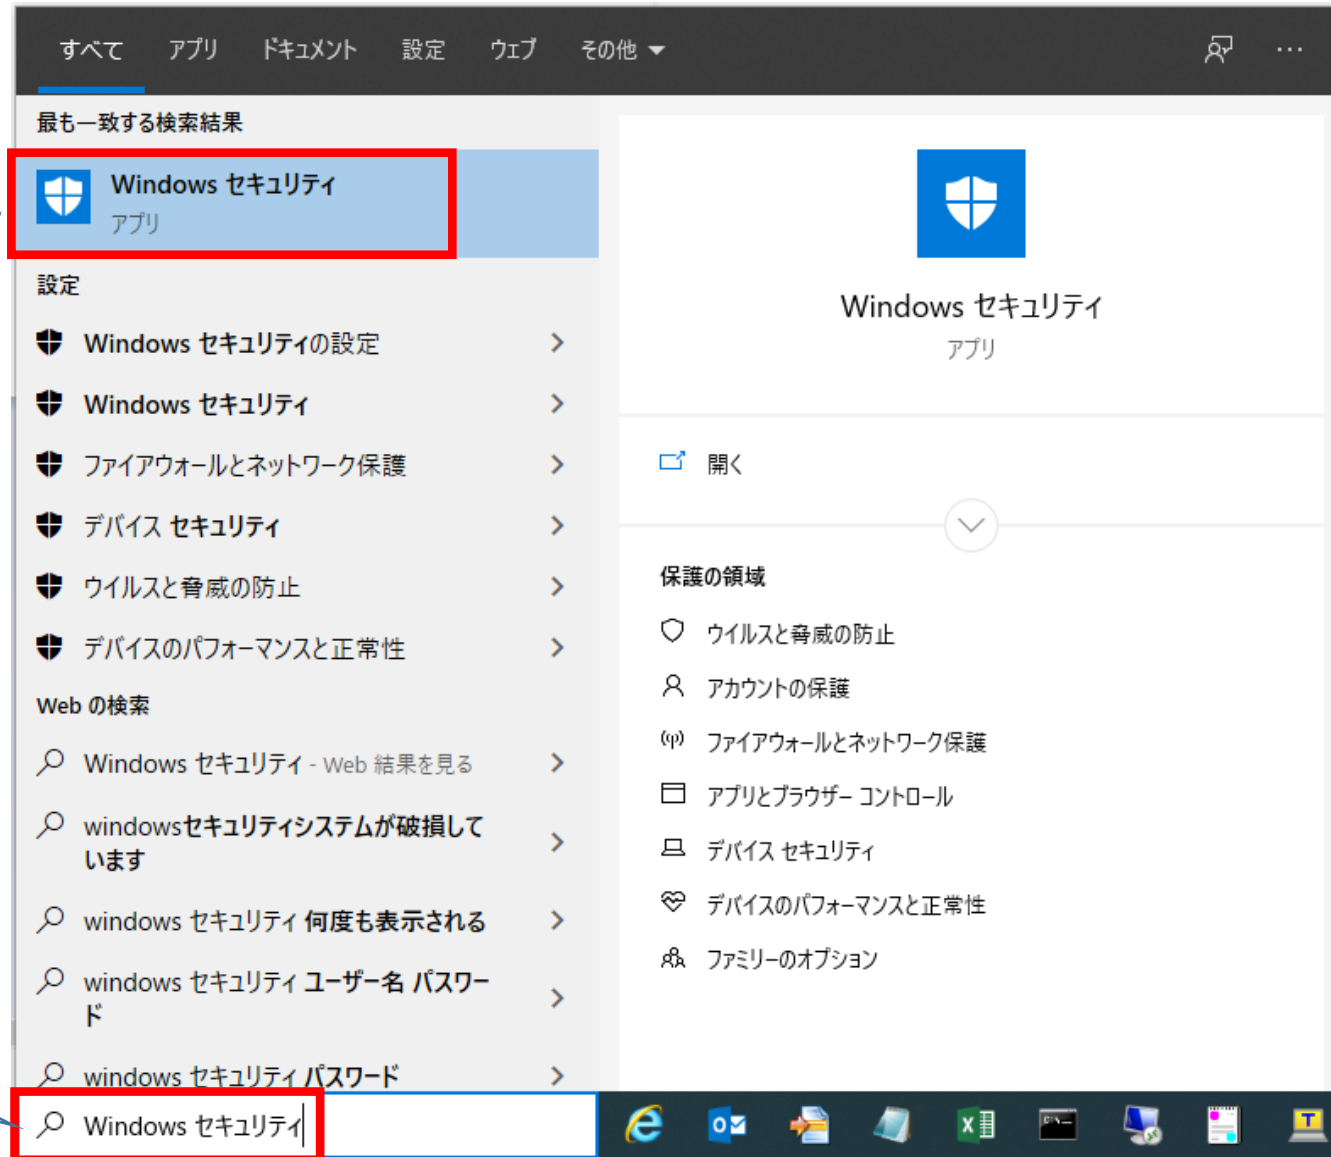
すべて アプリ ドキュメント 設定 ウェブ その他 ▾ ···

最も一致する検索結果

Windows セキュリティ
アプリ

設定

Windows セキュリティの設定 >

Windows セキュリティ >

ファイアウォールとネットワーク保護 >

デバイス セキュリティ >

ウイルスと脅威の防止 >

デバイスのパフォーマンスと正常性 >

Web の検索

Windows セキュリティ - Web 結果を見る >

windowsセキュリティシステムが破損しています >

windows セキュリティ 何度も表示される >

windows セキュリティ ユーザー名 パスワード >

windows セキュリティ パスワード >

Windows セキュリティ

Windows セキュリティ
アプリ

開く

保護の領域

ウイルスと脅威の防止

アカウントの保護

ファイアウォールとネットワーク保護

アプリとブラウザー コントロール

デバイス セキュリティ

デバイスのパフォーマンスと正常性

ファミリーのオプション